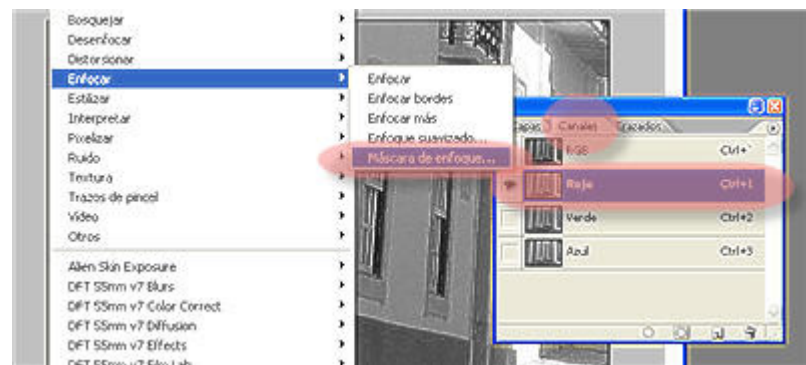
Bosquejar
Desenfocar
Distorsionar
Enfocar
Estilizar
Interpretar
Pixelizar
Ruido
Textura
Trazos de pincel
Vídeo
Otros
Alien Skin Exposure
DFT 55mm v7 Blurs
DFT 55mm v7 Color Correct
DFT 55mm v7 Diffusion
DFT 55mm v7 Effects
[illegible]

Enfocar
Enfocar bordes
Enfocar más
Enfoque suavizado...
Máscara de enfoque...

Capas
Canales
Trazados
RGB Ctrl+~
Rojo Ctrl+1
Verde Ctrl+2
Azul Ctrl+3